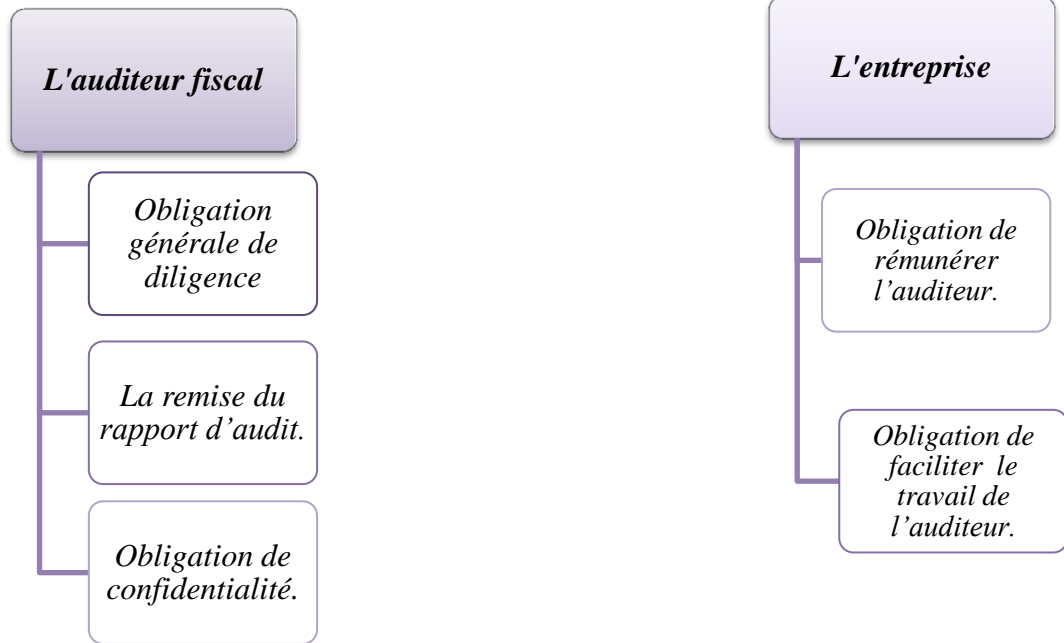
L'auditeur fiscal

Obligation générale de diligence

La remise du rapport d'audit.

Obligation de confidentialité.

L'entreprise

Obligation de rémunérer l'auditeur.

Obligation de faciliter le travail de l'auditeur.